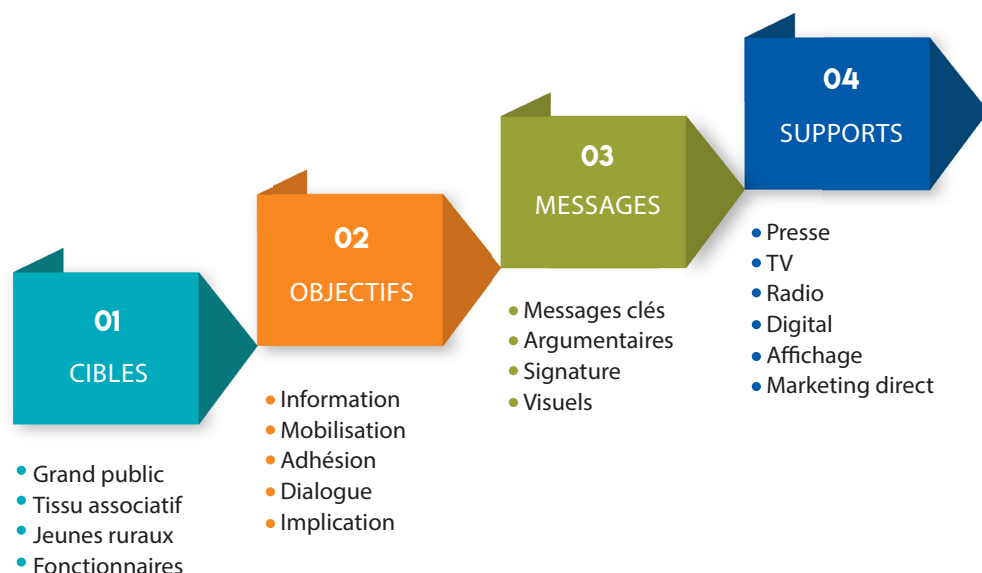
01

CIBLES

- Grand public
- Tissu associatif
- Jeunes ruraux
- Fonctionnaires

02

OBJECTIFS

- Information
- Mobilisation
- Adhésion
- Dialogue
- Implication

03

MESSAGES

- Messages clés
- Argumentaires
- Signature
- Visuels

04

SUPPORTS

- Presse
- TV
- Radio
- Digital
- Affichage
- Marketing direct